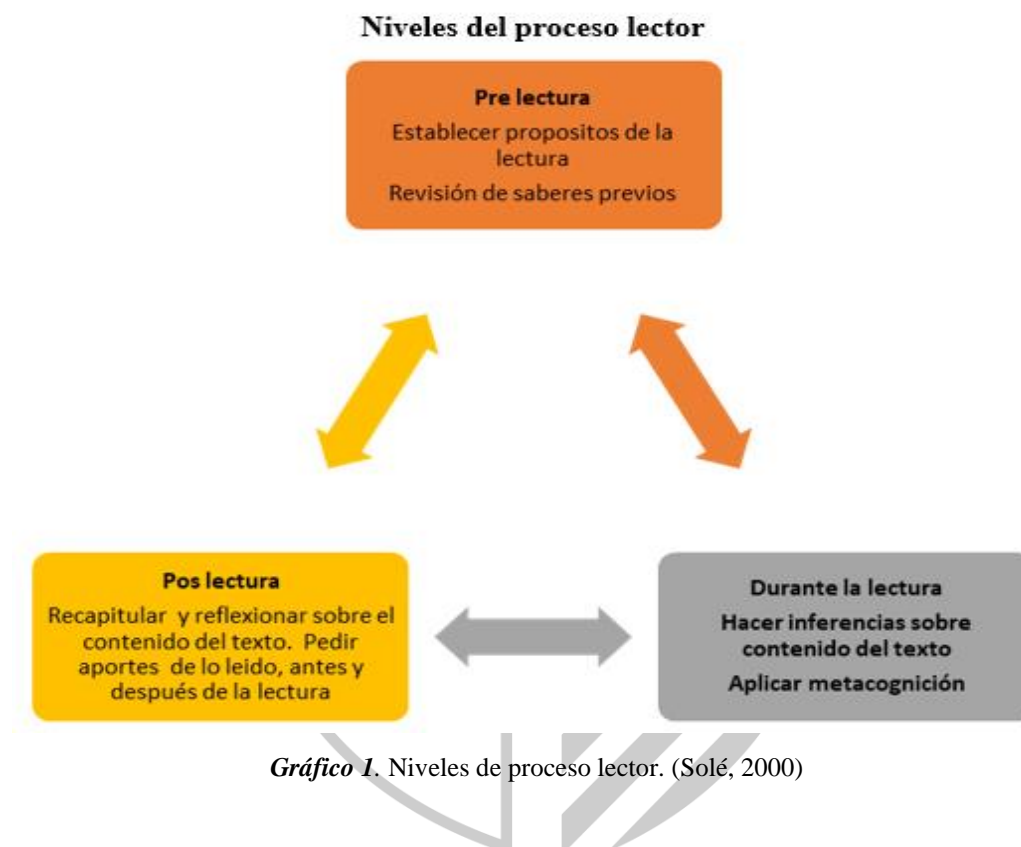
Niveles del proceso lector

Pre lectura
Establecer propositos de la lectura
Revisión de saberes previos

Pos lectura
Recapitular y reflexionar sobre el contenido del texto. Pedir aportes de lo leido, antes y después de la lectura

Durante la lectura
Hacer inferencias sobre contenido del texto
Aplicar metacognición

*Gráfico 1*. Niveles de proceso lector. (Solé, 2000)